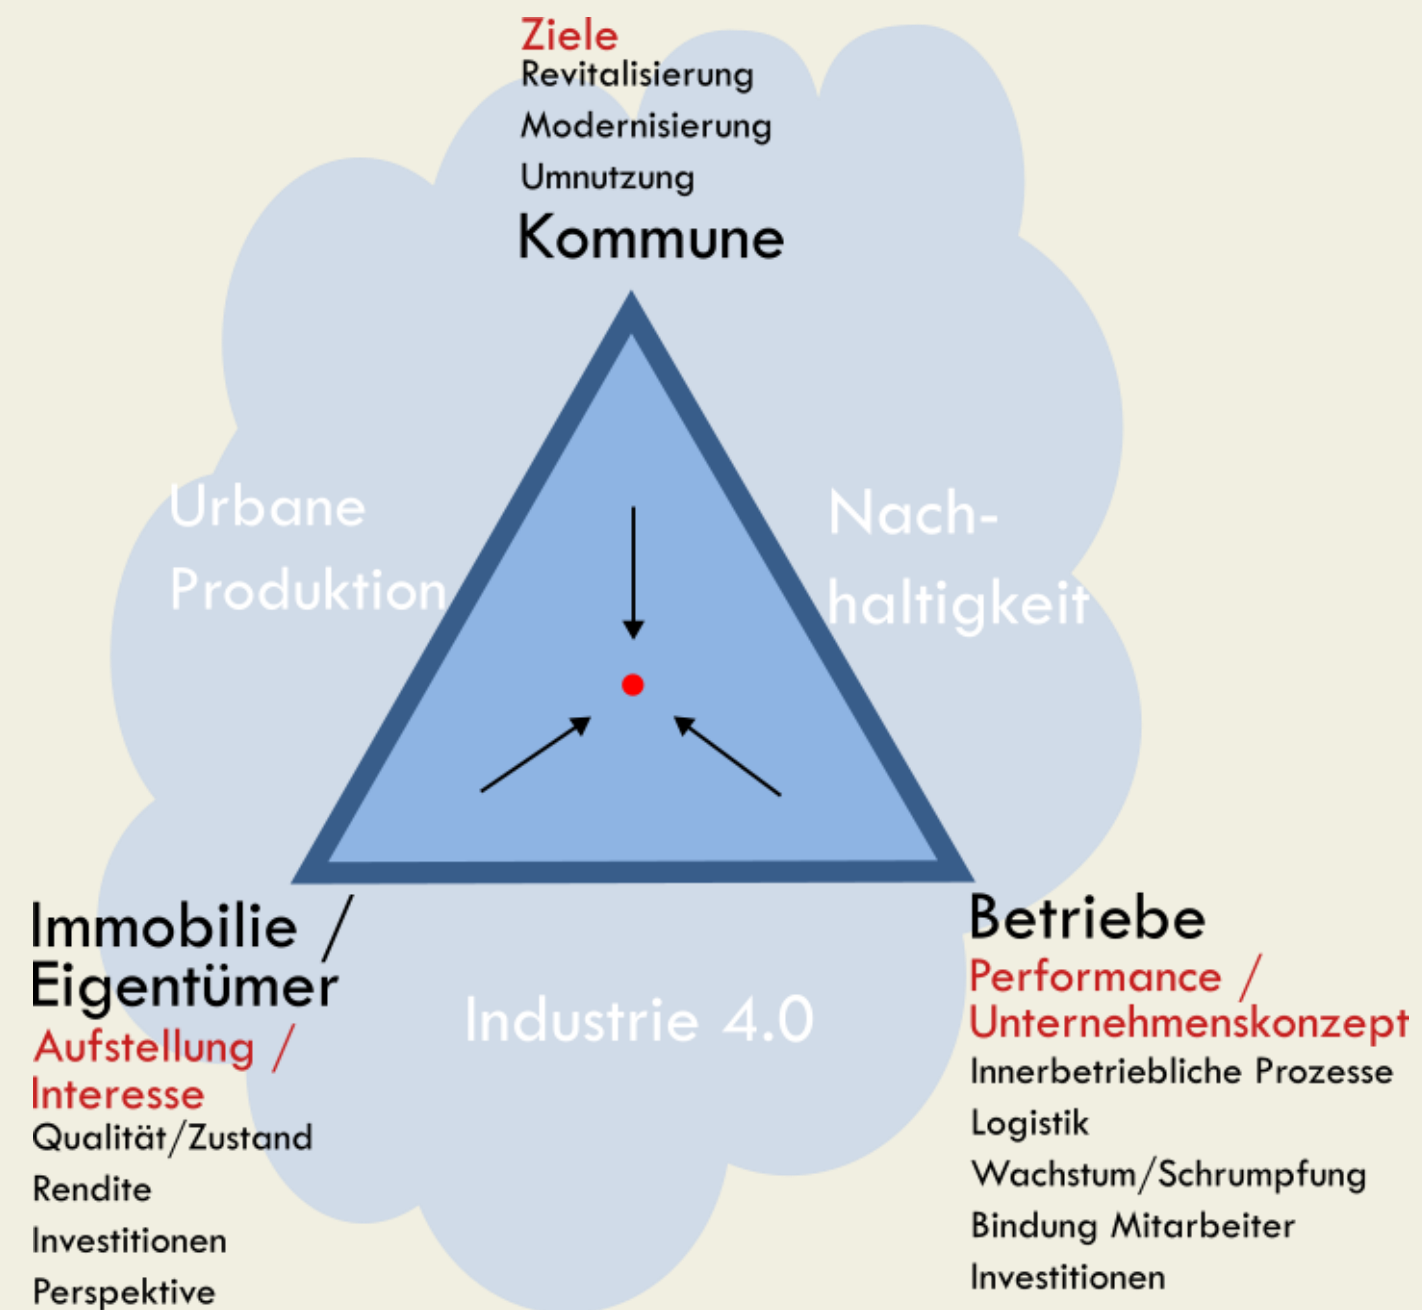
Ziele
Revitalisierung
Modernisierung
Umnutzung
Kommune

Urbane Produktion

Nach-haltigkeit

Immobilie / Eigentümer
Aufstellung / Interesse
Qualität/Zustand
Rendite
Investitionen
Perspektive

Industrie 4.0

Betriebe
Performance / Unternehmenskonzept
Innerbetriebliche Prozesse
Logistik
Wachstum/Schrumpfung
Bindung Mitarbeiter
Investitionen